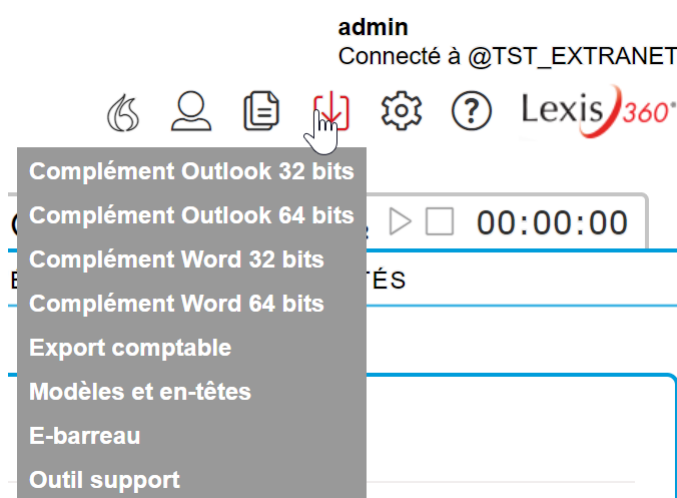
admin
Connecté à @TST_EXTRANET

Lexis 360°

Complément Outlook 32 bits
Complément Outlook 64 bits
Complément Word 32 bits
Complément Word 64 bits
Export comptable
Modèles et en-têtes
E-barreau
Outil support

00:00:00

TÉS